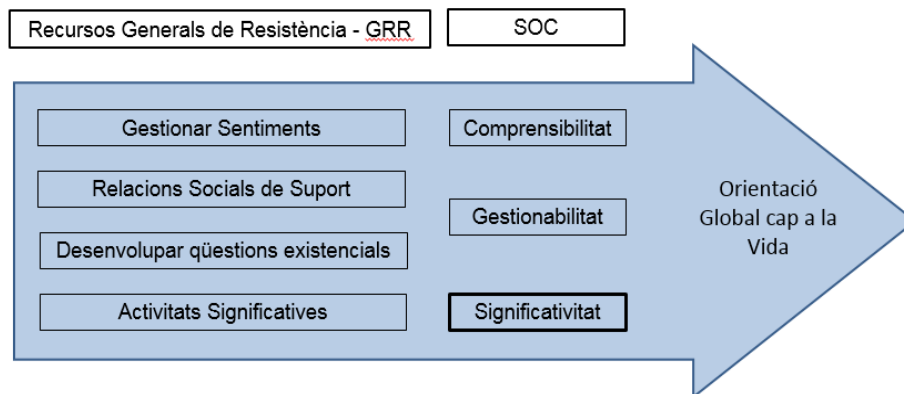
Recursos Generals de Resistència - GRR

SOC

Gestionar Sentiments

Relacions Socials de Suport

Desenvolupar qüestions existencials

Activitats Significatives

Comprensibilitat

Gestionabilitat

Significativitat

Orientació Global cap a la Vida